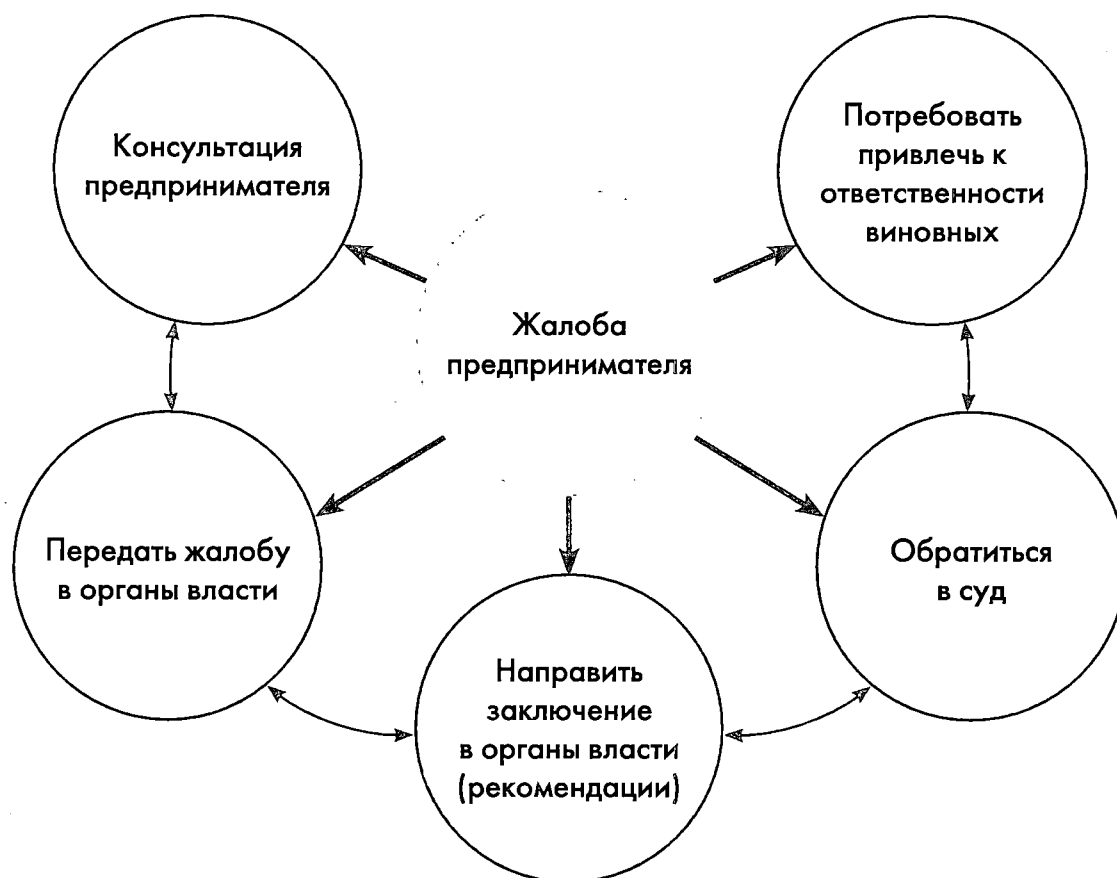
Консультация предпринимателя

Потребовать привлечь к ответственности виновных

Жалоба предпринимателя

Передать жалобу в органы власти

Обратиться в суд

Направить заключение в органы власти (рекомендации)